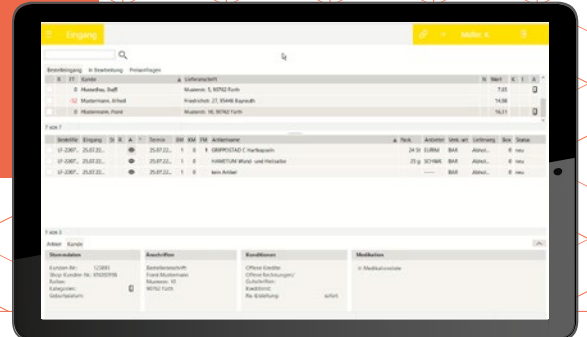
Eingang

Müller, K.

Bestelleingang In Bearbeitung Preisanfragen

| B | F1 | Kunde | Lieferanschrift | N | Wert | K | E | A |
|---|---|---|---|---|---|---|---|---|
| | 8 | Musterfrau, Steffi | Musterstr. 5, 90762 Fürth | | 7,65 | | | |
| | 12 | Mustermann, Alfred | Friedrichstr. 27, 95448 Bayreuth | | 14,98 | | | |
| | 8 | Mustermann, Frank | Musterstr. 10, 90762 Fürth | | 16,01 | | | |

7 von 7

| Bestellnr | Eingang | St | R | A | Termin | BM | KM | FM | Artikelname | Pack. | Anbieter | Vers. art | Lieferung | Box | Status |
|---|---|---|---|---|---|---|---|---|---|---|---|---|---|---|---|
| LF-2007... | 25.07.22... | | | | 25.07.22... | 1 | 0 | 1 | GRIPPOSTAD C Hartkapseln | 24 St | EURIM | BAR | Abhol... | 0 | neu |
| LF-2007... | 25.07.22... | | | | 25.07.22... | 1 | 0 | | HAMETUM Wund- und Heilsalbe | 25 g | SCHWA | BAR | Abhol... | 0 | neu |
| LF-2007... | 25.07.22... | | | | 25.07.22... | 1 | 0 | | kein Artikel | | ------ | BAR | Abhol... | 0 | neu |

1 von 3

Artikel Kunde

Stammdaten
Kunden-Nr.: 123451
Shop-Kunden-Nr.: KN000398
System:
Kategorien:
Geburtsdatum:

Anschriften
Bestellanschrift
Frank Mustermann
Musterstr. 10
90762 Fürth

Konditionen
Offene Kredite:
Offene Rechnungen/ Gutschriften:
Kreditlimit:
Re-Erstellung: sofort

Medikation
Medikationsliste